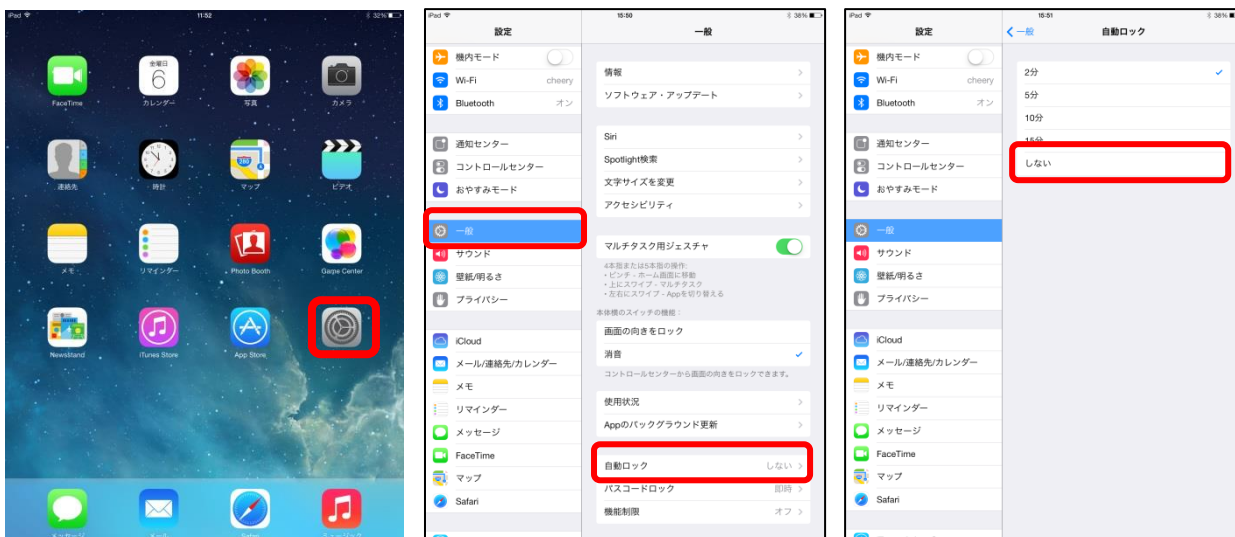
iPad 11:52 32%

FaceTime
6
日曜日
カレンダー
写真
カメラ
連絡先
時計
マップ
ビデオ
メモ
リマインダー
Photo Booth
Game Center
Newsstand
iTunes Store
App Store
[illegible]

iPad 15:50 38%
設定
機内モード
Wi-Fi cheery
Bluetooth オン
通知センター
コントロールセンター
おやすみモード
一般
サウンド
壁紙/明るさ
プライバシー
iCloud
メール/連絡先/カレンダー
メモ
リマインダー
メッセージ
FaceTime
マップ
Safari

一般
情報
ソフトウェア・アップデート
Siri
Spotlight検索
文字サイズを変更
アクセシビリティ
マルチタスク用ジェスチャ
4本指または5本指の操作:
• ピンチ - ホーム画面に移動
• 上にスワイプ - マルチタスク
• 左右にスワイプ - Appを切り替える
本体横のスイッチの機能:
画面の向きをロック
消音
コントロールセンターから画面の向きをロックできます。
使用状況
Appのバックグラウンド更新
自動ロック しない
パスコードロック 即時
機能制限 オフ

iPad 15:51 38%
設定
機内モード
Wi-Fi cheery
Bluetooth オン
通知センター
コントロールセンター
おやすみモード
一般
サウンド
壁紙/明るさ
プライバシー
iCloud
メール/連絡先/カレンダー
メモ
リマインダー
メッセージ
FaceTime
マップ
Safari

< 一般
自動ロック
2分
5分
10分
15分
しない